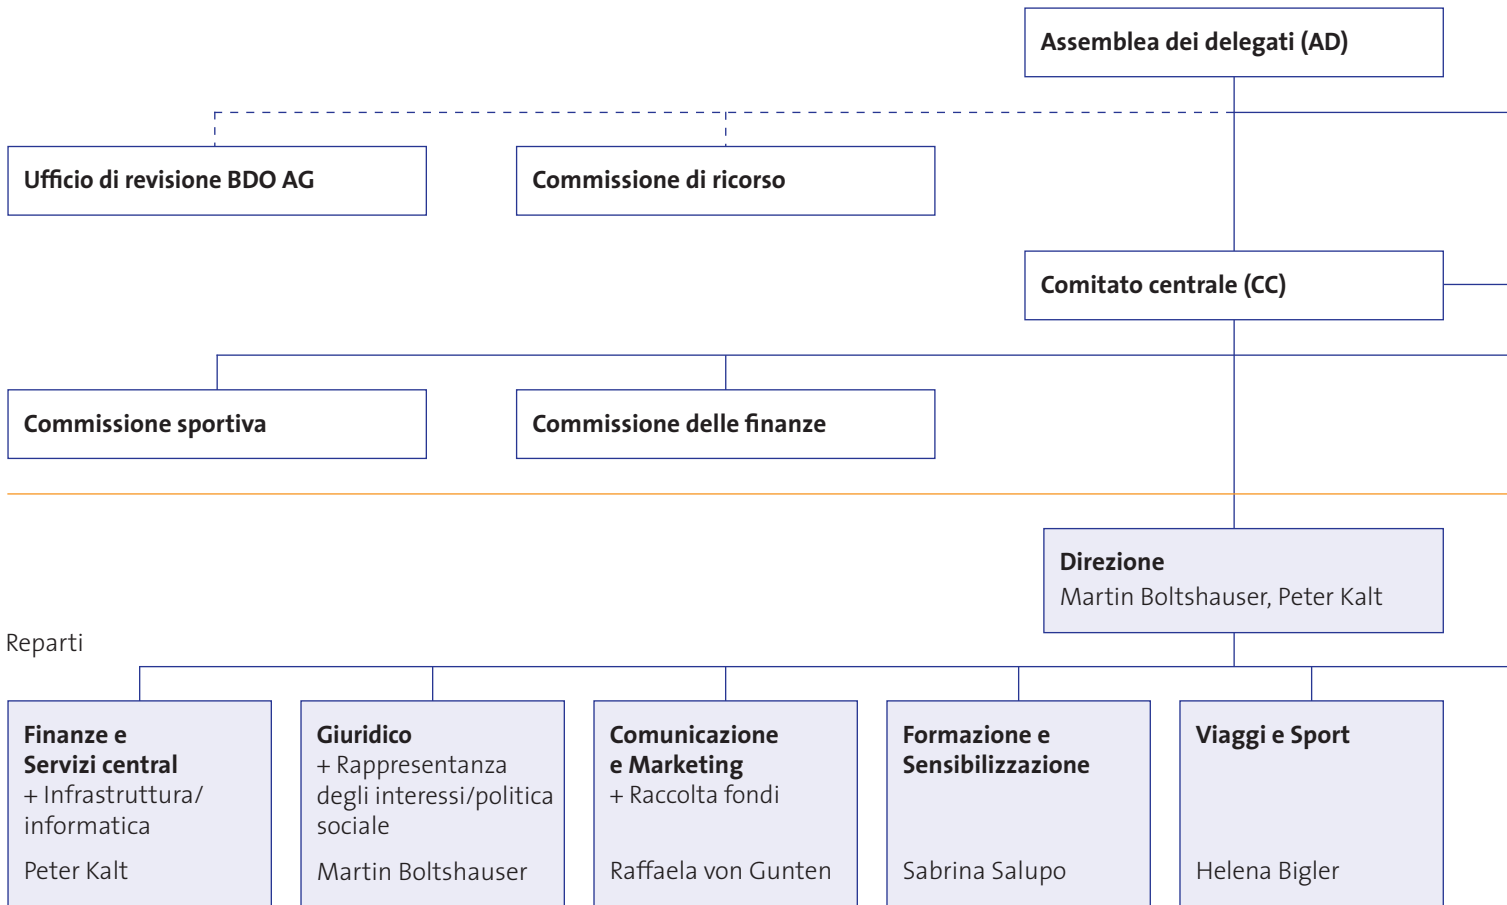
Assemblea dei delegati (AD)

Ufficio di revisione BDO AG

Commissione di ricorso

Comitato centrale (CC)

Commissione sportiva

Commissione delle finanze

Direzione
Martin Boltshauser, Peter Kalt

Reparti

Finanze e Servizi central
+ Infrastruttura/ informatica

Peter Kalt

Giuridico
+ Rappresentanza degli interessi/politica sociale

Martin Boltshauser

Comunicazione e Marketing
+ Raccolta fondi

Raffaela von Gunten

Formazione e Sensibilizzazione

Sabrina Salupo

Viaggi e Sport

Helena Bigler